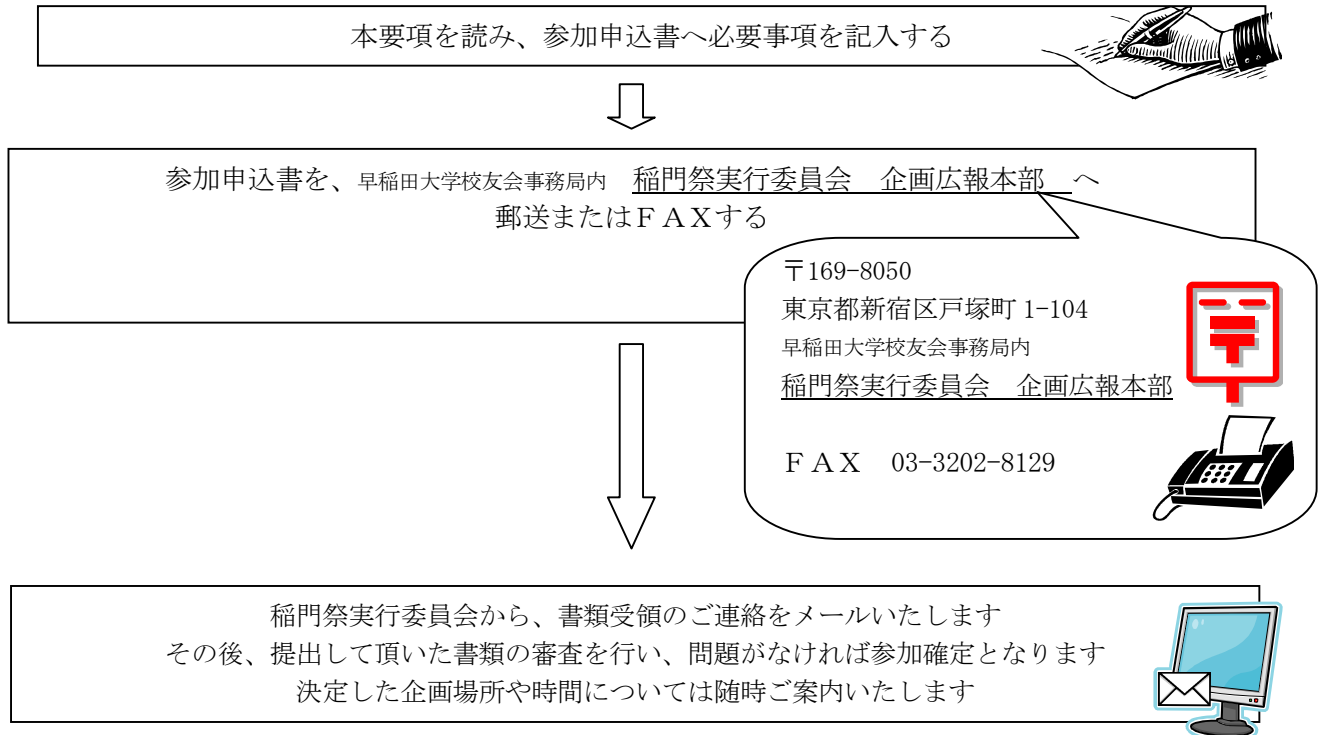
本要項を読み、参加申込書へ必要事項を記入する

参加申込書を、早稲田大学校友会事務局内　稲門祭実行委員会　企画広報本部　へ
郵送またはＦＡＸする

〒169-8050
東京都新宿区戸塚町 1-104
早稲田大学校友会事務局内
稲門祭実行委員会　企画広報本部

ＦＡＸ　03-3202-8129

稲門祭実行委員会から、書類受領のご連絡をメールいたします
その後、提出して頂いた書類の審査を行い、問題がなければ参加確定となります
決定した企画場所や時間については随時ご案内いたします